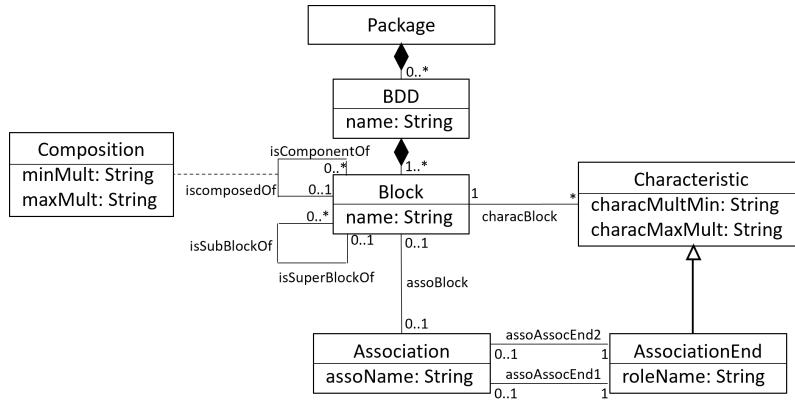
Package

0..*

BDD
name: String

1..*

Composition
minMult: String
maxMult: String

isComponentOf
0..*
iscomposedOf
0..1

Block
name: String

0..*
isSubBlockOf
0..1
isSuperBlockOf

1
characBlock
*

Characteristic
characMultMin: String
characMaxMult: String

0..1
assoBlock
0..1

Association
assoName: String

assoAssocEnd2
0..1
1
assoAssocEnd1
0..1
1

AssociationEnd
roleName: String